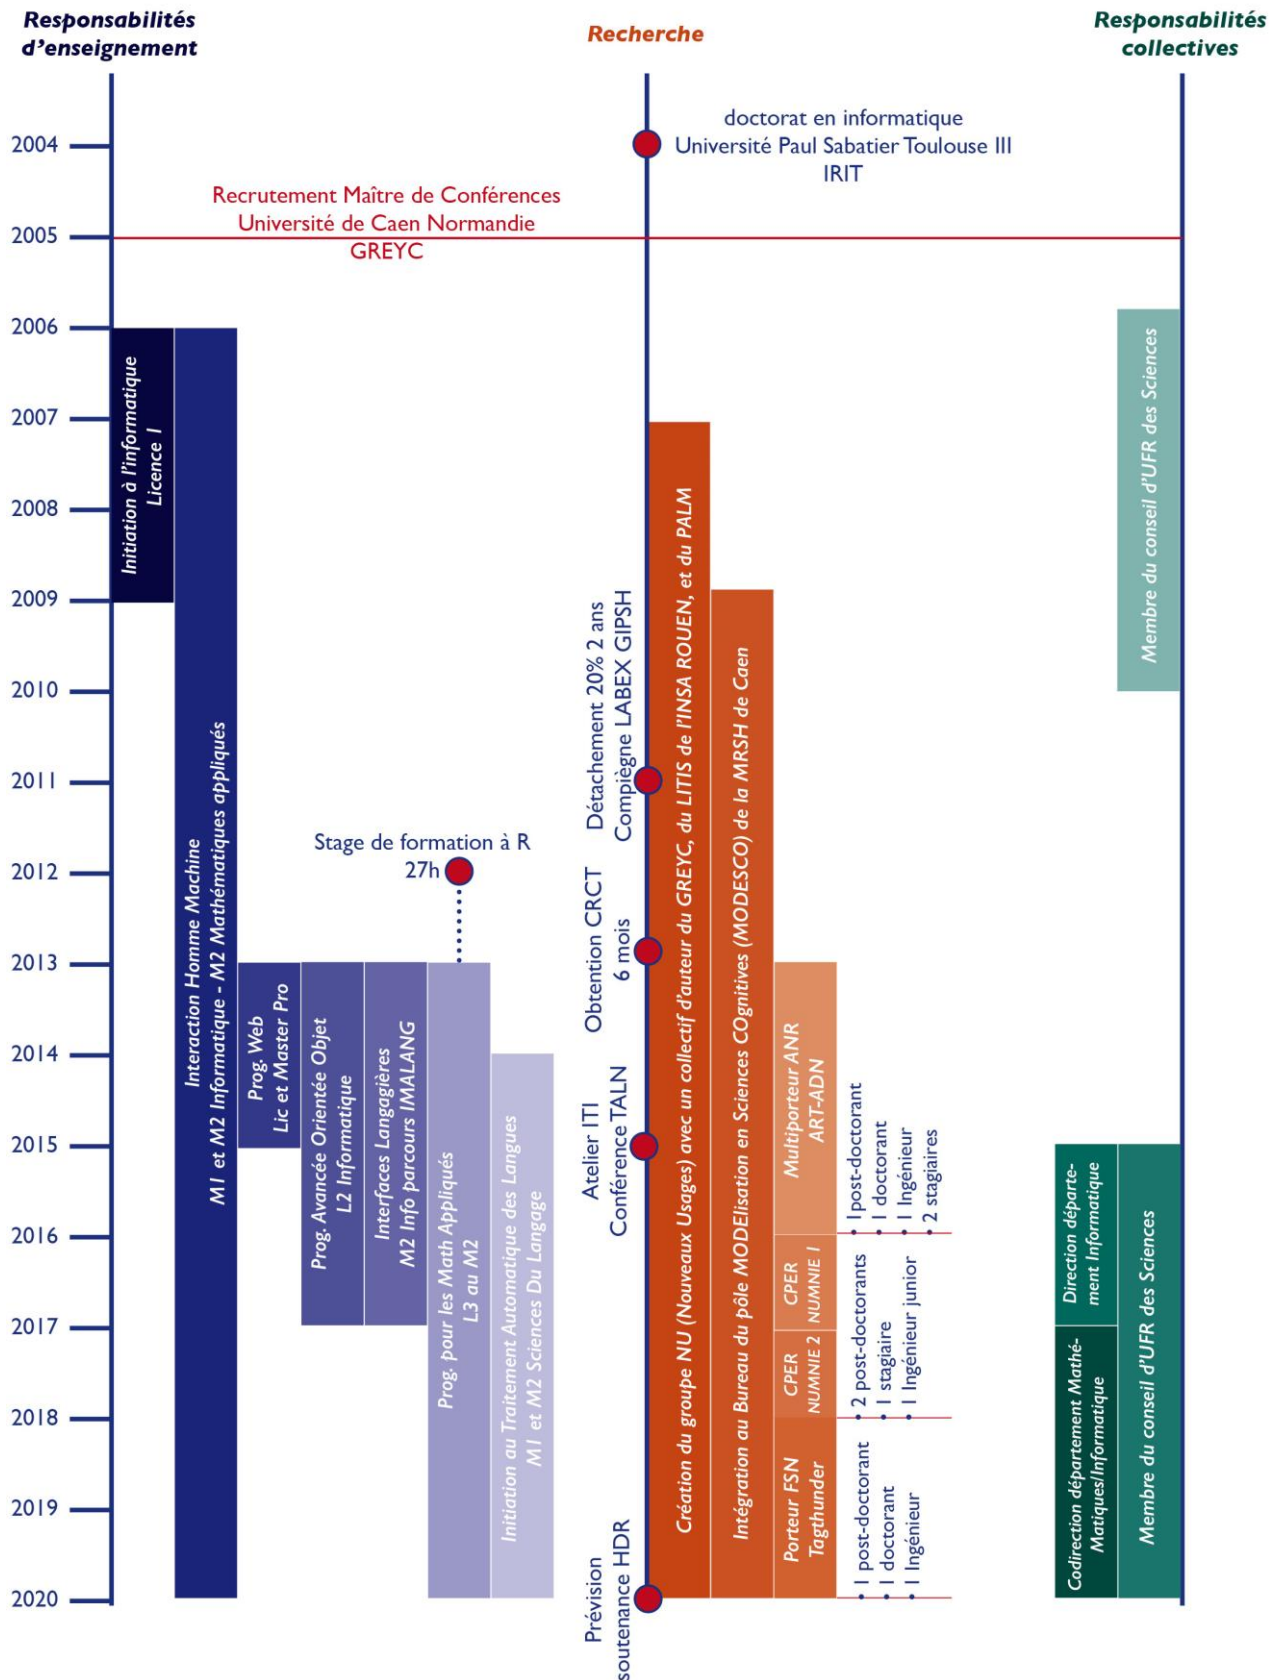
Responsabilités d'enseignement

Recherche

Responsabilités collectives

2004
2005
2006
2007
2008
2009
2010
2011
2012
2013
2014
2015
2016
2017
2018
2019
2020

doctorat en informatique
Université Paul Sabatier Toulouse III
IRIT

Recrutement Maître de Conférences
Université de Caen Normandie
GREYC

Initiation à l'informatique
Licence 1

M1 et M2 Informatique - M2 Mathématiques appliqués
Interaction Homme Machine

Prog. Web
Lic et Master Pro

Prog. Avancée Orientée Objet
L2 Informatique

Interfaces Langagières
M2 Info parcours IMALANG

Prog. pour les Math Appliqués
L3 au M2

Initiation au Traitement Automatique des Langues
M1 et M2 Sciences Du Langage

Stage de formation à R
27h

Détachement 20% 2 ans
Compiègne LABEX GIPSH

Obtention CRCT
6 mois

Atelier ITI
Conférence TALN

Prévision
soutenance HDR

Création du groupe NU (Nouveaux Usages) avec un collectif d'auteur du GREYC, du LITIS de l'INSA ROUEN, et du PALM

Intégration au Bureau du pôle MODElisation en Sciences COgnitives (MODESCO) de la MRSH de Caen

Multiporteur ANR
ART-ADN

• 1 post-doctorant
• 1 doctorant
• 1 Ingénieur
• 2 stagiaires

CPER
NUMNIE 1

CPER
NUMNIE 2

• 2 post-doctorants
• 1 stagiaire
• 1 Ingénieur junior

Porteur FSN
Tagthunder

• 1 post-doctorant
• 1 doctorant
• 1 Ingénieur

Membre du conseil d'UFR des Sciences

Direction département Informatique

Codirection département MathéMatiques/Informatique

Membre du conseil d'UFR des Sciences